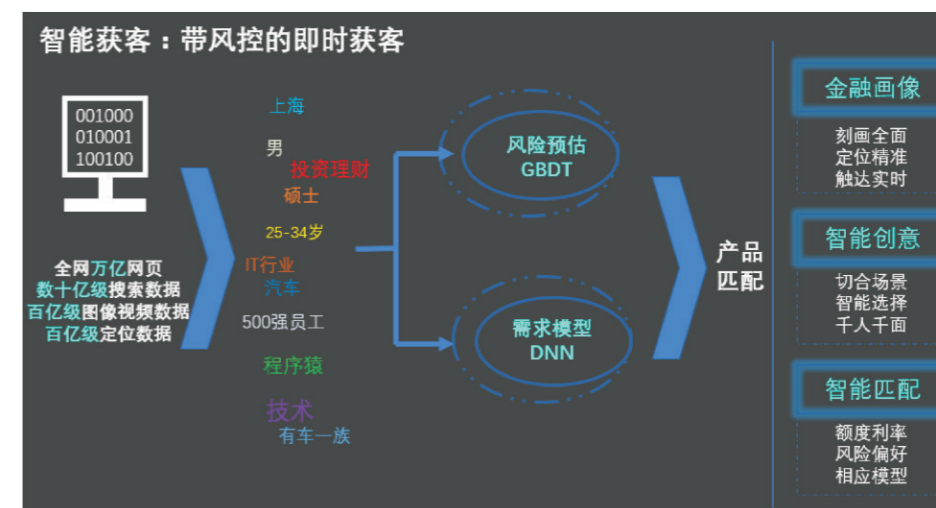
智能获客：带风控的即时获客

001000
010001
100100

全网万亿网页
数十亿级搜索数据
百亿级图像视频数据
百亿级定位数据

上海
男
投资理财
硕士
25-34岁
IT行业
汽车
500强员工
程序猿
技术
有车一族

风险预估
GBDT

需求模型
DNN

产品匹配

金融画像
刻画全面
定位精准
触达实时

智能创意
切合场景
智能选择
千人千面

智能匹配
额度利率
风险偏好
相应模型